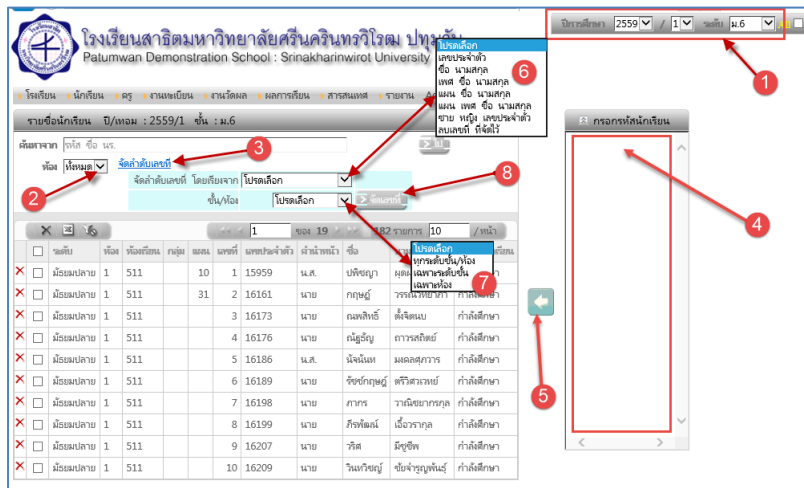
โรงเรียนสาธิตมหาวิทยาลัยศรีนครินทรวิโรฒ ปทุมวัน
Patumwan Demonstration School : Srinakharinwirot University

ปีการศึกษา 2559 / 1 ระดับ ม.6

โรงเรียน นักเรียน ครู งานทะเบียน งานวัดผล ผลการเรียน สารสนเทศ รายงาน

รายชื่อนักเรียน ปี/เทอม : 2559/1 ชั้น : ม.6

ค้นหาจาก รหัส ชื่อ นร.

ห้อง ทั้งหมด

จัดลำดับเลขที่

จัดลำดับเลขที่ โดยเรียงจาก โปรดเลือก

ชั้น/ห้อง โปรดเลือก

จัดเลขที่

โปรดเลือก
เลขประจำตัว
ชื่อ นามสกุล
เพศ ชื่อ นามสกุล
แผน ชื่อ นามสกุล
แผน เพศ ชื่อ นามสกุล
ชาย หญิง เลขประจำตัว
ลบเลขที่ ที่จัดไว้

โปรดเลือก
ทุกระดับชั้น/ห้อง
เฉพาะระดับชั้น
เฉพาะห้อง

กรอกรหัสนักเรียน

1 ของ 19 182 รายการ 10 /หน้า

| | | ระดับ | ห้อง | ห้องเรียน | กลุ่ม | แผน | เลขที่ | เลขประจำตัว | คำนำหน้า | ชื่อ | นามสกุล | สถานะ |
|---|---|---|---|---|---|---|---|---|---|---|---|---|
| ✕ | ☐ | มัธยมปลาย | 1 | 511 | | 10 | 1 | 15959 | น.ส. | ปพิชญา | ผดุง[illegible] | |
| ✕ | ☐ | มัธยมปลาย | 1 | 511 | | 31 | 2 | 16161 | นาย | กฤษฎ์ | วรรณ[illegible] | กำลังศึกษา |
| ✕ | ☐ | มัธยมปลาย | 1 | 511 | | | 3 | 16173 | นาย | ณพสิทธิ์ | ตั้งจิตนบ | กำลังศึกษา |
| ✕ | ☐ | มัธยมปลาย | 1 | 511 | | | 4 | 16176 | นาย | ณัฐธัญ | ถาวรสกิตย์ | กำลังศึกษา |
| ✕ | ☐ | มัธยมปลาย | 1 | 511 | | | 5 | 16186 | น.ส. | นัจนันท | มงคลศุภวาร | กำลังศึกษา |
| ✕ | ☐ | มัธยมปลาย | 1 | 511 | | | 6 | 16189 | นาย | รัชช์กฤษฎ์ | ตรีวิศวเวทย์ | กำลังศึกษา |
| ✕ | ☐ | มัธยมปลาย | 1 | 511 | | | 7 | 16198 | นาย | ภากร | วานิชยากรกุล | กำลังศึกษา |
| ✕ | ☐ | มัธยมปลาย | 1 | 511 | | | 8 | 16199 | นาย | ภีรพัฒน์ | เอื้อวรากุล | กำลังศึกษา |
| ✕ | ☐ | มัธยมปลาย | 1 | 511 | | | 9 | 16207 | นาย | วริศ | มีชูชีพ | กำลังศึกษา |
| ✕ | ☐ | มัธยมปลาย | 1 | 511 | | | 10 | 16209 | นาย | วินทวิชญ์ | ชัยจำรูญพันธุ์ | กำลังศึกษา |

1 2 3 4 5 6 7 8